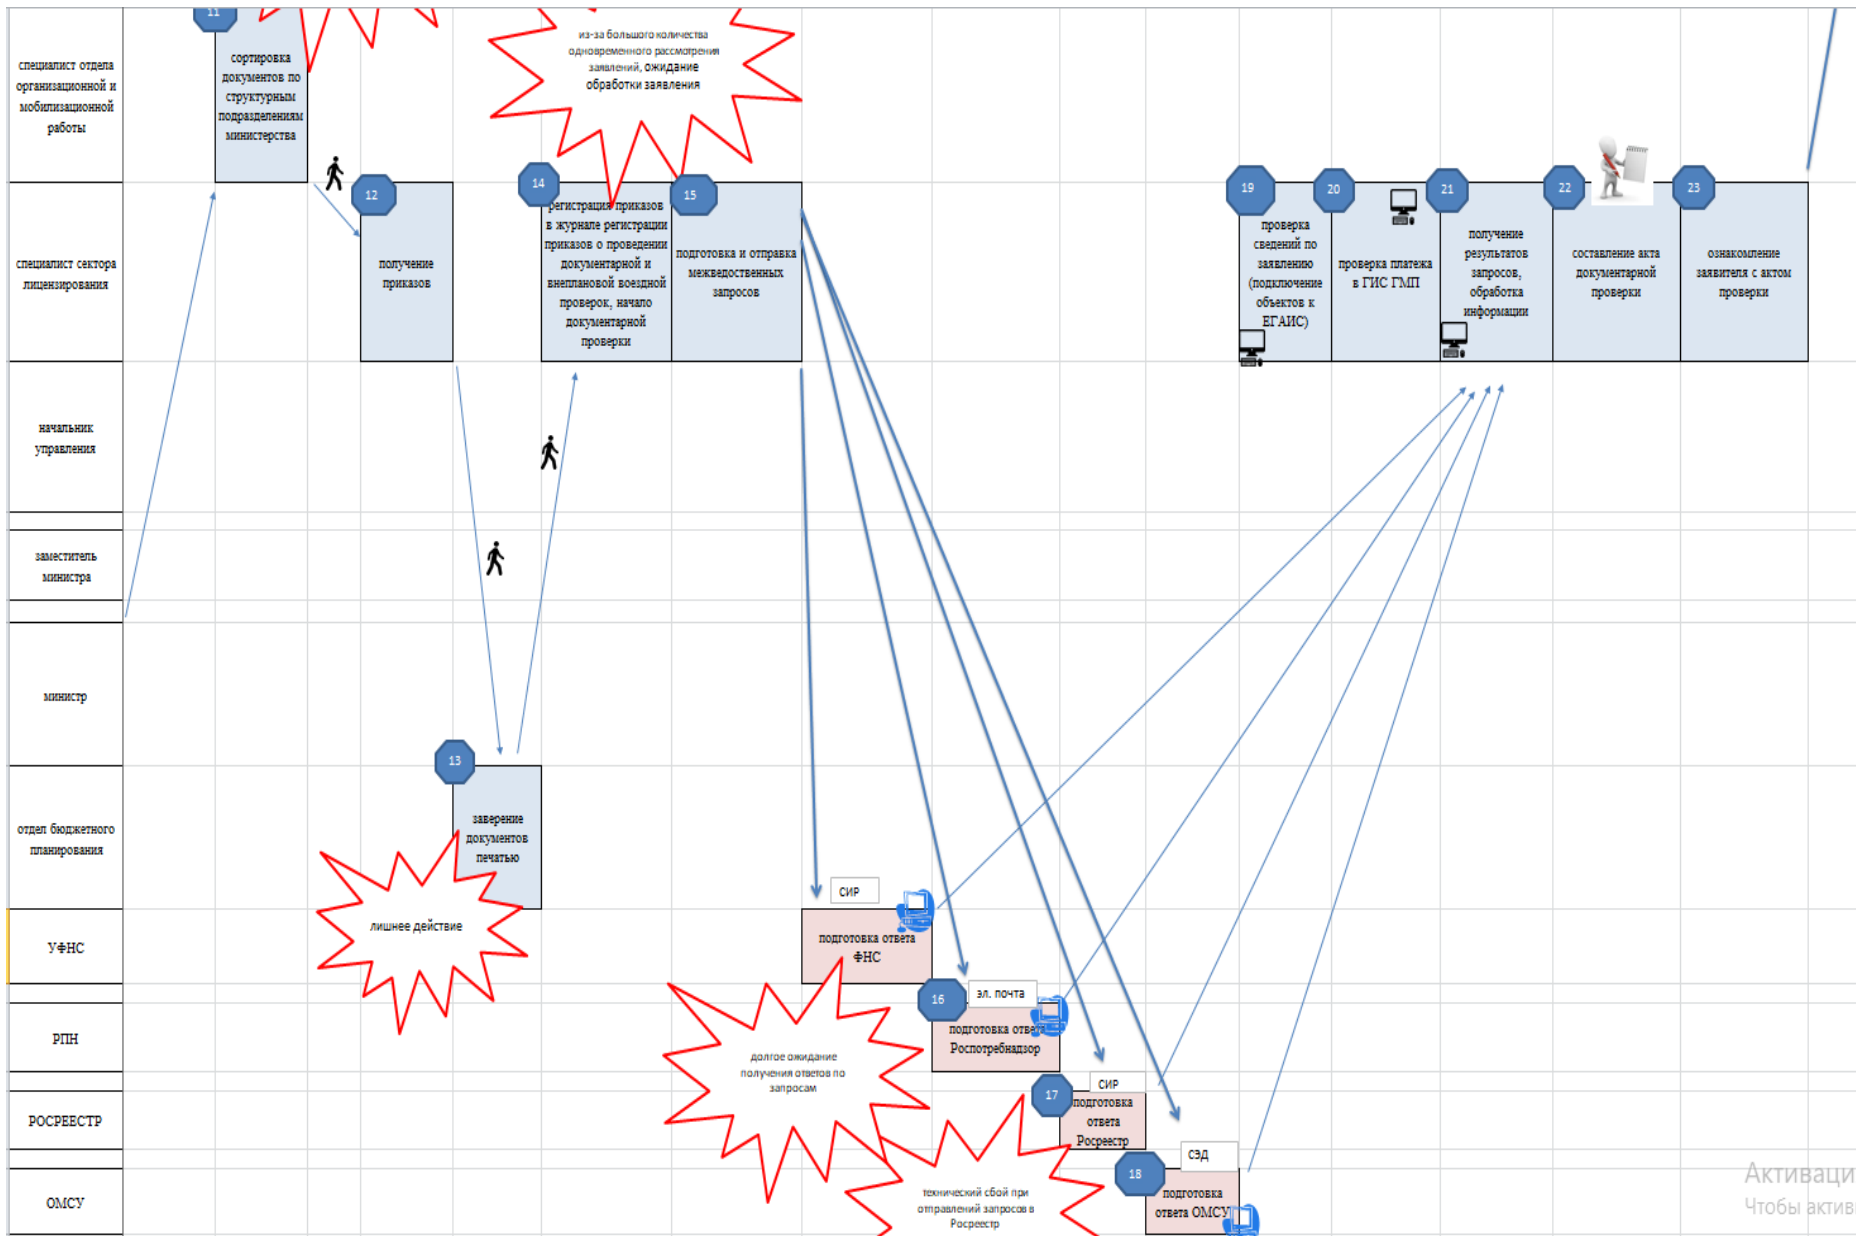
специалист отдела организационной и мобилизационной работы

11

сортировка документов по структурным подразделениям министерства

из-за большого количества одновременного рассмотрения заявлений, ожидание обработки заявления

специалист сектора лицензирования

12

получение приказов

14

регистрация приказов в журнале регистрации приказов о проведении документарной и внеплановой выездной проверок, начало документарной проверки

15

подготовка и отправка межведомственных запросов

19

проверка сведений по заявлению (подключение объектов к ЕГАИС)

20

проверка платежа в ГИС ГМП

21

получение результатов запросов, обработка информации

22

составление акта документарной проверки

23

ознакомление заявителя с актом проверки

начальник управления

заместитель министра

министр

13

заверение документов печатью

отдел бюджетного планирования

лишнее действие

УФНС

СИР

подготовка ответа ФНС

РПН

16

эл. почта

подготовка ответа Роспотребнадзор

долгое ожидание получения ответов по запросам

РОСРЕЕСТР

17

СИР

подготовка ответа Росреестр

ОМСУ

18

СЭД

подготовка ответа ОМСУ

технический сбой при отправлении запросов в Росреестр

Активаци
Чтобы актив